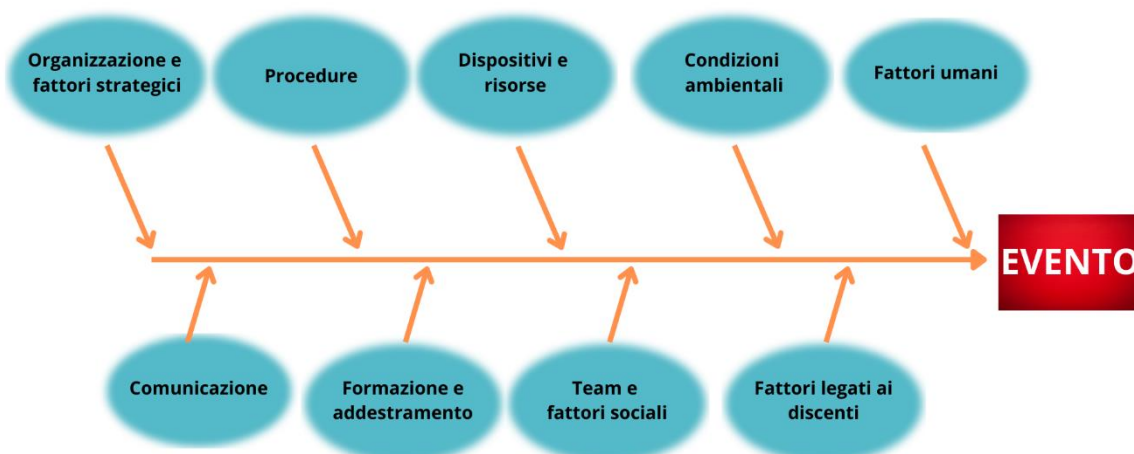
Organizzazione e fattori strategici

Procedure

Dispositivi e risorse

Condizioni ambientali

Fattori umani

EVENTO

Comunicazione

Formazione e addestramento

Team e fattori sociali

Fattori legati ai discenti